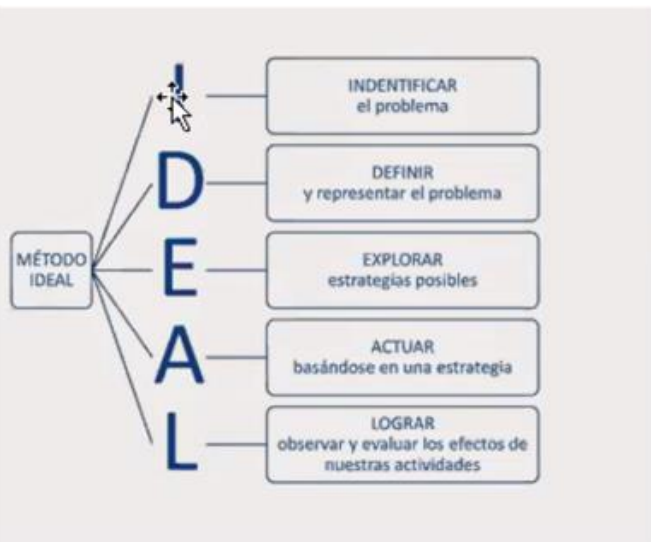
MÉTODO IDEAL

I
INDENTIFICAR
el problema

D
DEFINIR
y representar el problema

E
EXPLORAR
estrategias posibles

A
ACTUAR
basándose en una estrategia

L
LOGRAR
observar y evaluar los efectos de nuestras actividades